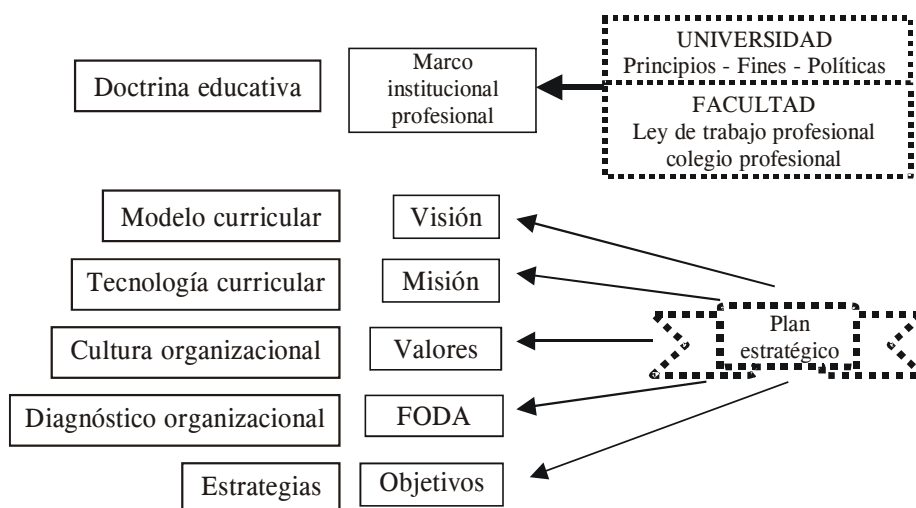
Doctrina educativa

Marco institucional profesional

UNIVERSIDAD
Principios - Fines - Políticas

FACULTAD
Ley de trabajo profesional
colegio profesional

Modelo curricular

Visión

Tecnología curricular

Misión

Cultura organizacional

Valores

Plan estratégico

Diagnóstico organizacional

FODA

Estrategias

Objetivos